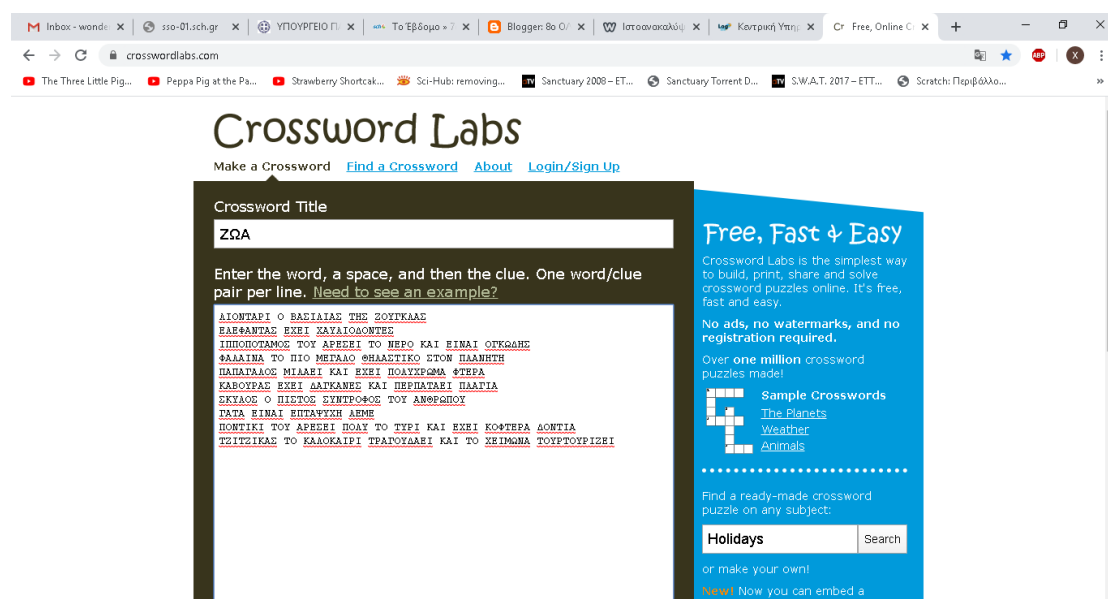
Inbox - wonde | sso-01.sch.gr | ΥΠΟΥΡΓΕΙΟ Π | Το Έβδομο » 7 | Blogger: 8ο Ο | Ιστοσακαλύψ | Κεντρική Υπηρ | Free, Online C

crosswordlabs.com

The Three Little Pig... | Peppa Pig at the Pa... | Strawberry Shortcak... | Sci-Hub: removing... | Sanctuary 2008 – ET... | Sanctuary Torrent D... | S.W.A.T. 2017 – ETT... | Scratch: Περιβάλλο...

Crossword Labs

Make a Crossword Find a Crossword About Login/Sign Up

Crossword Title

ΖΩΑ

Enter the word, a space, and then the clue. One word/clue pair per line. Need to see an example?

ΛΙΟΝΤΑΡΙ Ο ΒΑΣΙΛΙΑΣ ΤΗΣ ΖΟΥΓΚΛΑΣ
ΕΛΕΦΑΝΤΑΣ ΕΧΕΙ ΧΑΥΛΙΟΔΟΝΤΕΣ
ΙΠΠΟΠΟΤΑΜΟΣ ΤΟΥ ΑΡΕΣΕΙ ΤΟ ΝΕΡΟ ΚΑΙ ΕΙΝΑΙ ΟΓΚΩΔΗΣ
ΦΑΛΑΙΝΑ ΤΟ ΠΙΟ ΜΕΓΑΛΟ ΘΗΛΑΣΤΙΚΟ ΣΤΟΝ ΠΛΑΝΗΤΗ
ΠΑΠΑΓΑΛΟΣ ΜΙΛΑΕΙ ΚΑΙ ΕΧΕΙ ΠΟΛΥΧΡΩΜΑ ΦΤΕΡΑ
ΚΑΒΟΥΡΑΣ ΕΧΕΙ ΔΑΓΚΑΝΕΣ ΚΑΙ ΠΕΡΠΑΤΑΕΙ ΠΛΑΓΙΑ
ΣΚΥΛΟΣ Ο ΠΙΣΤΟΣ ΣΥΝΤΡΟΦΟΣ ΤΟΥ ΑΝΘΡΩΠΟΥ
ΓΑΤΑ ΕΙΝΑΙ ΕΠΤΑΨΥΧΗ ΛΕΜΕ
ΠΟΝΤΙΚΙ ΤΟΥ ΑΡΕΣΕΙ ΠΟΛΥ ΤΟ ΤΥΡΙ ΚΑΙ ΕΧΕΙ ΚΟΦΤΕΡΑ ΔΟΝΤΙΑ
ΤΖΙΤΖΙΚΑΣ ΤΟ ΚΑΛΟΚΑΙΡΙ ΤΡΑΓΟΥΔΑΕΙ ΚΑΙ ΤΟ ΧΕΙΜΩΝΑ ΤΟΥΡΤΟΥΡΙΖΕΙ

Free, Fast & Easy

Crossword Labs is the simplest way to build, print, share and solve crossword puzzles online. It's free, fast and easy.

No ads, no watermarks, and no registration required.

Over one million crossword puzzles made!

Sample Crosswords
The Planets
Weather
Animals

Find a ready-made crossword puzzle on any subject:

Holidays
Search

or make your own!

New! Now you can embed a